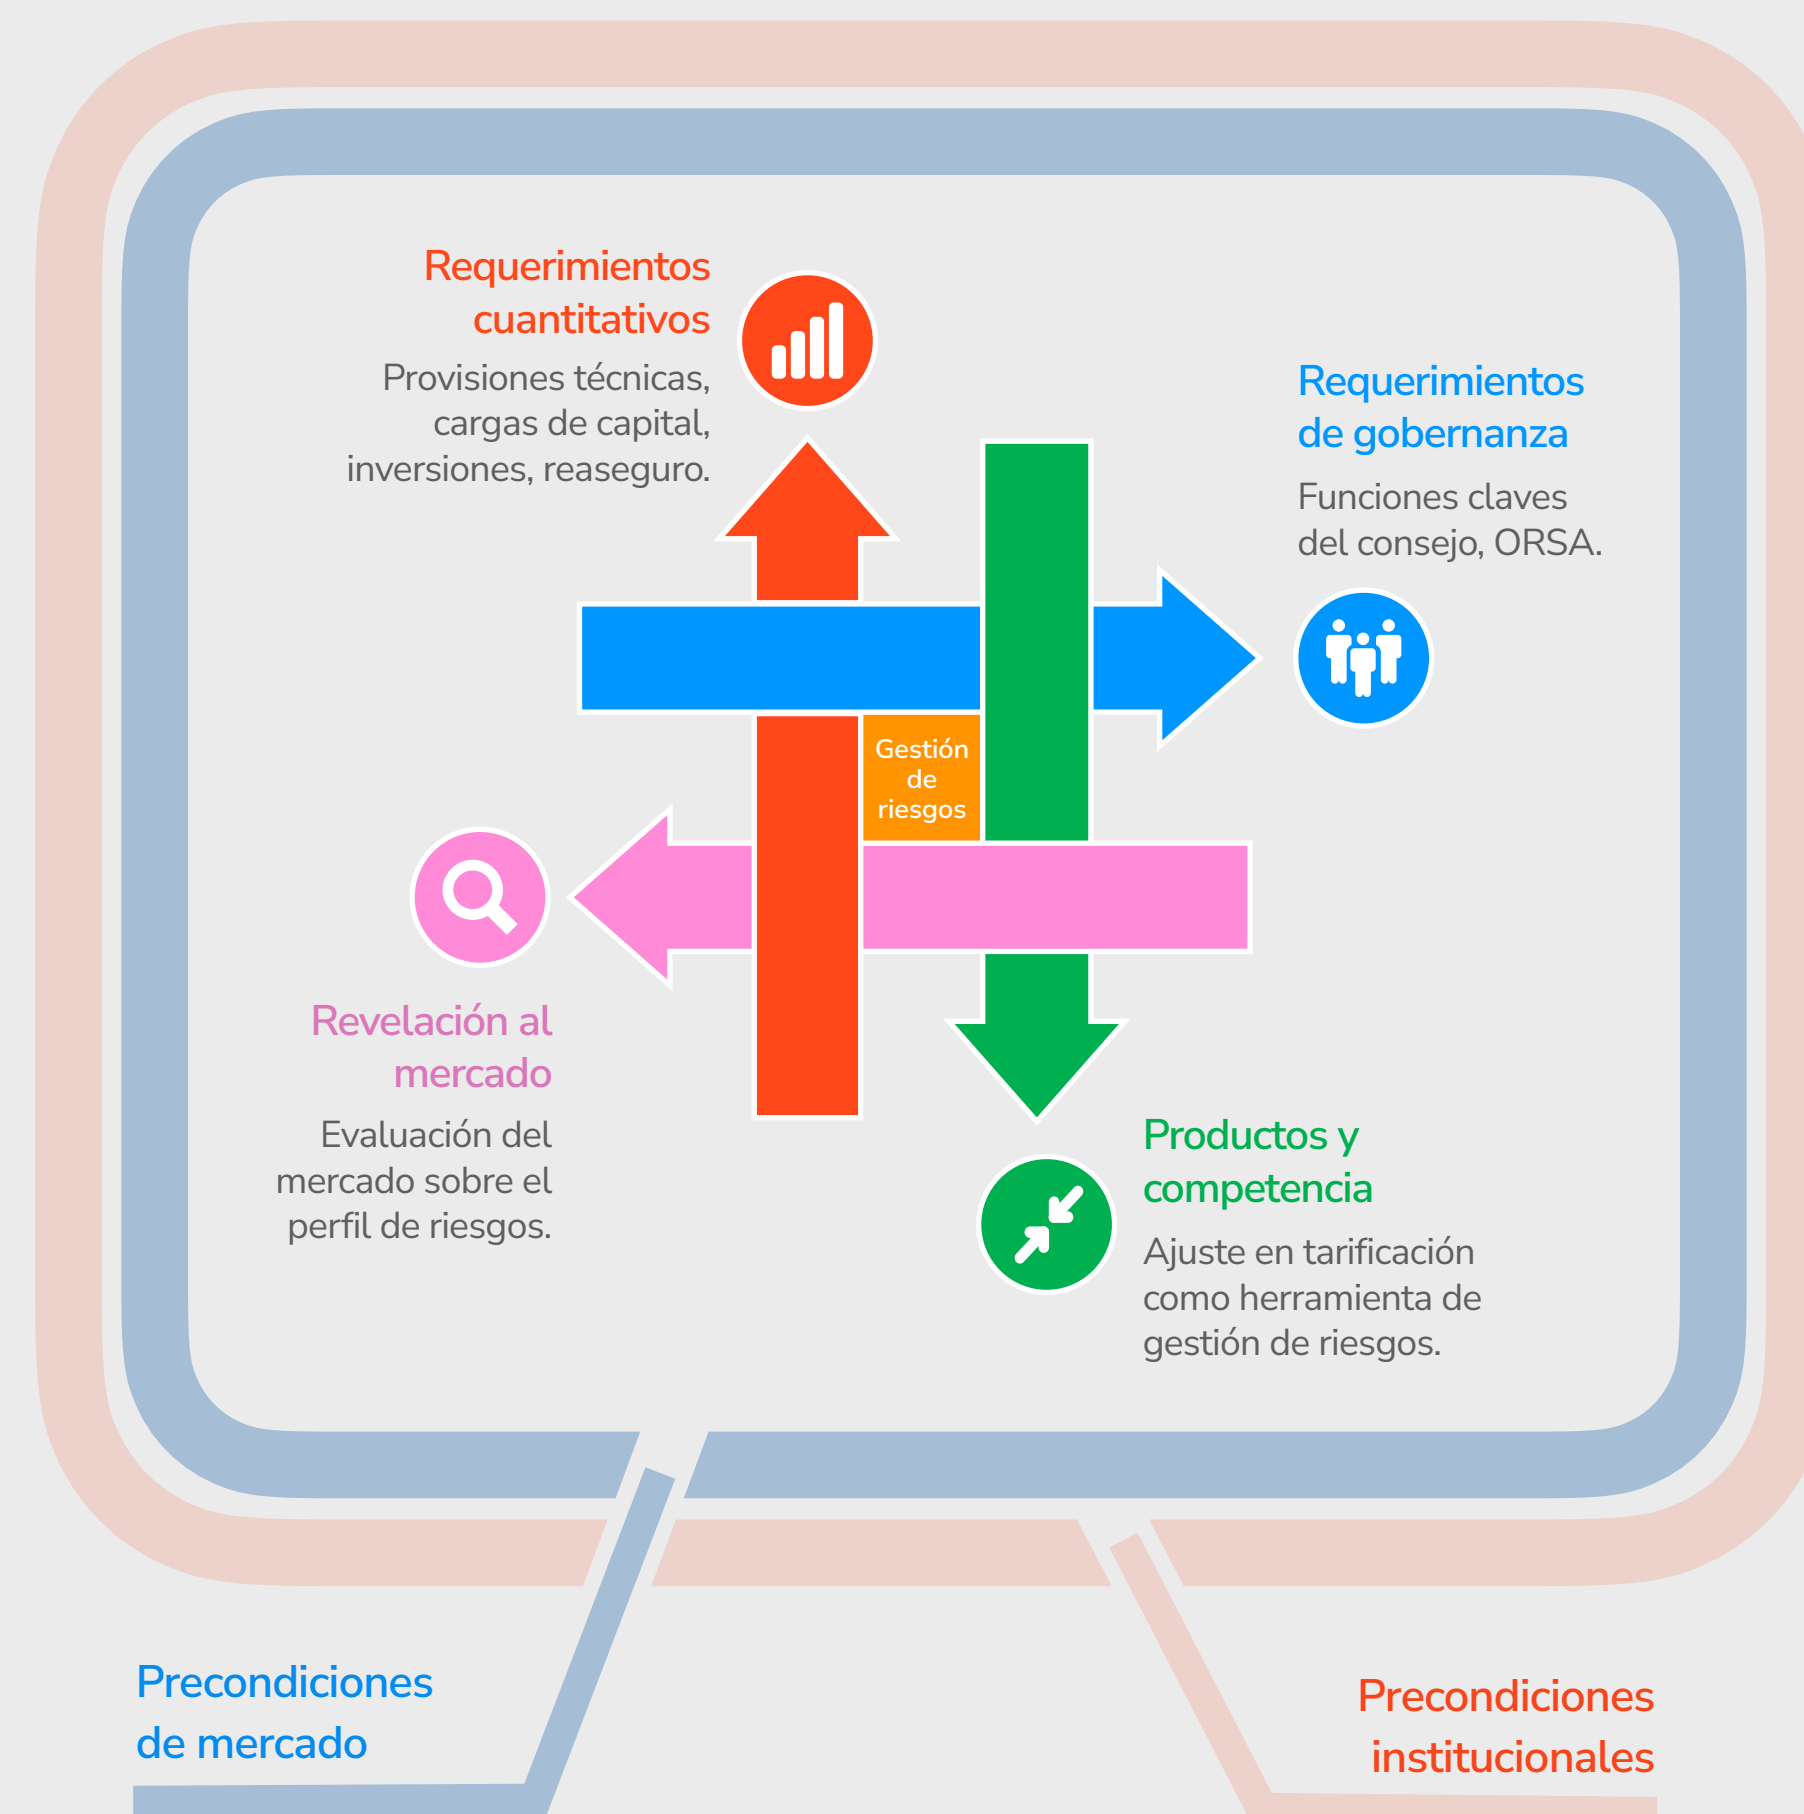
Requerimientos cuantitativos

Provisiones técnicas, cargas de capital, inversiones, reaseguro.

Requerimientos de gobernanza

Funciones claves del consejo, ORSA.

Gestión de riesgos

Revelación al mercado

Evaluación del mercado sobre el perfil de riesgos.

Productos y competencia

Ajuste en tarificación como herramienta de gestión de riesgos.

Precondiciones de mercado

Precondiciones institucionales